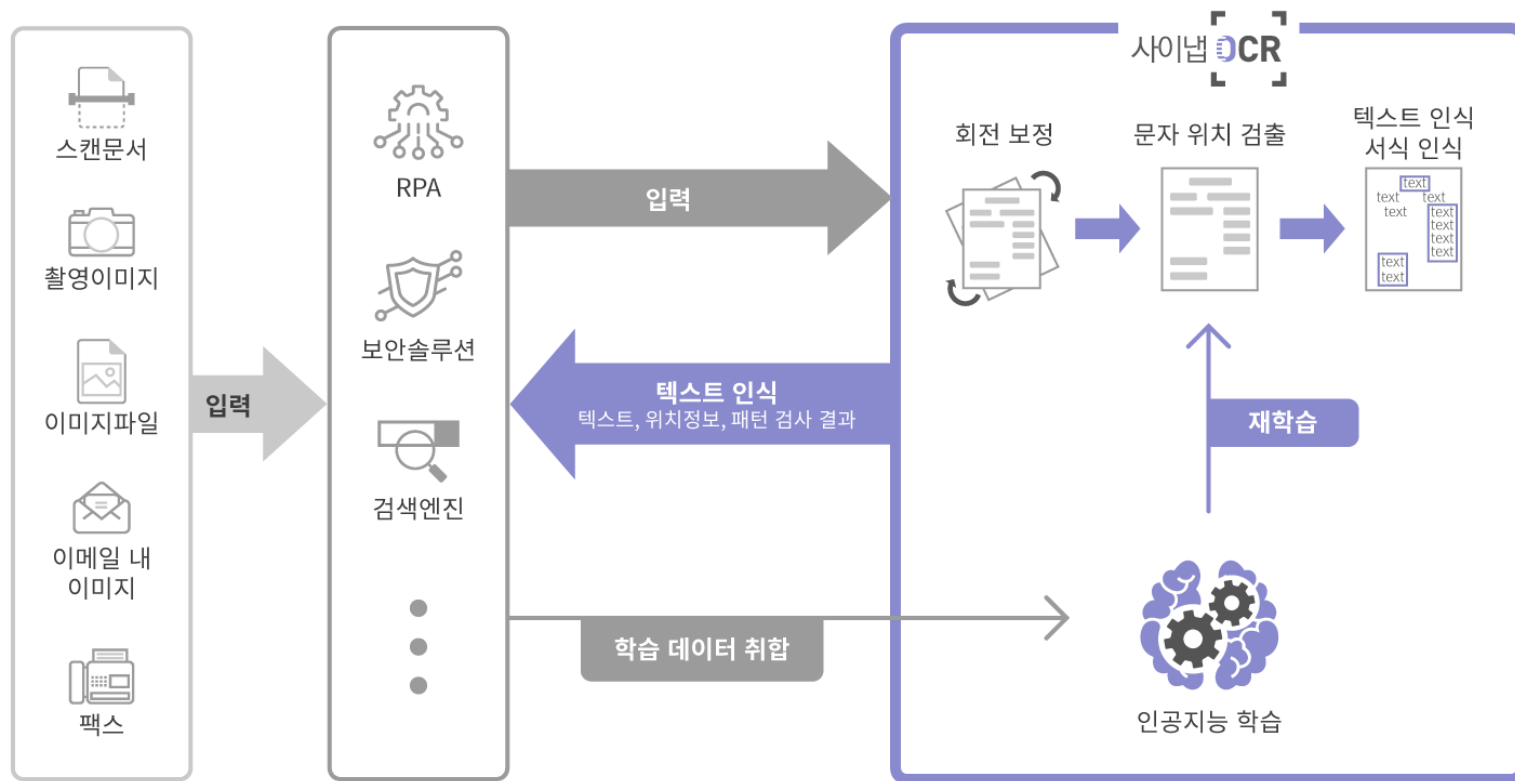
스캔문서

촬영이미지

이미지파일

이메일 내 이미지

팩스

입력

RPA

보안솔루션

검색엔진

입력

텍스트 인식
텍스트, 위치정보, 패턴 검사 결과

학습 데이터 취합

사이냅 OCR

회전 보정

문자 위치 검출

텍스트 인식
서식 인식

text
text text
text
text
text
text
text
text
text

재학습

인공지능 학습